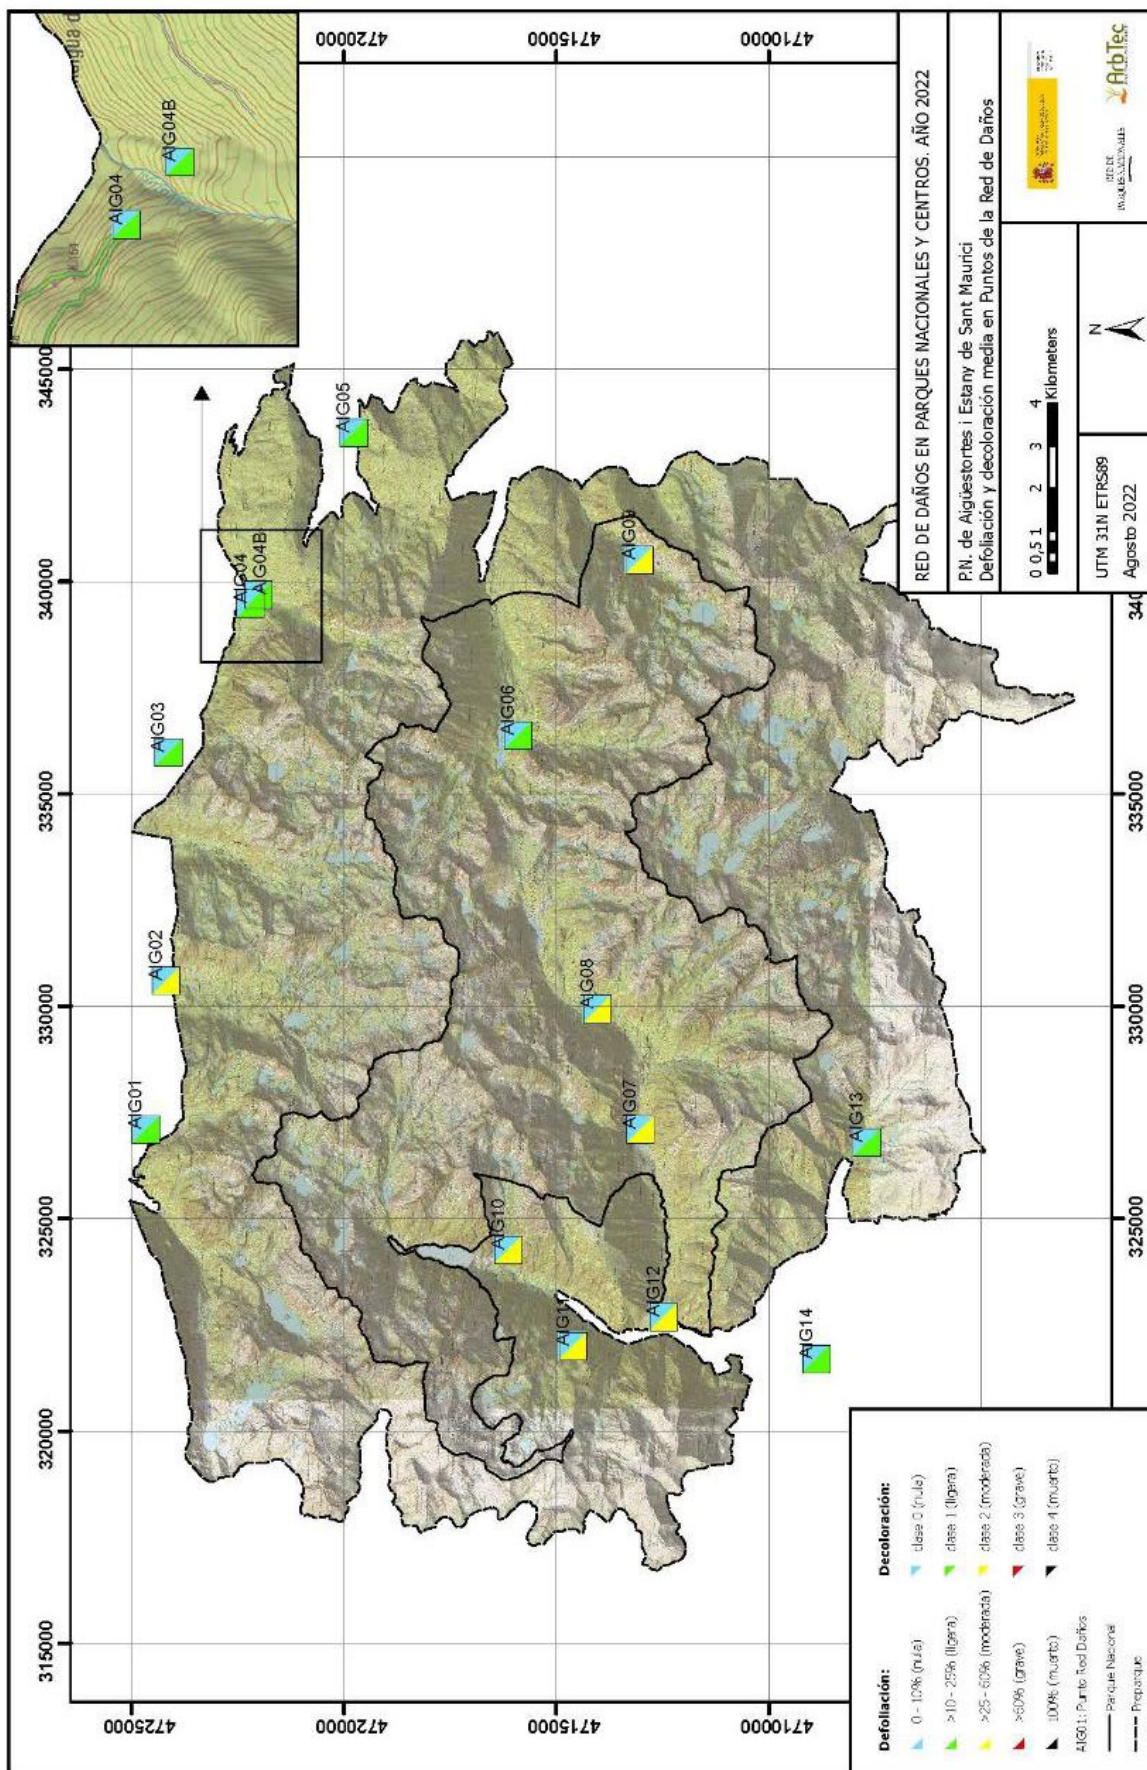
RED DE DAÑOS EN PARQUES NACIONALES Y CENTROS. AÑO 2022

P.N. de Aigüestortes i Estany de Sant Maurici
Defoliación y decoloración media en Puntos de la Red de Daños

0 0,5 1 2 3 4 Kilometers

N

UTM 31N ETRS89
Agosto 2022

ArbTec

AIG04
AIG04B
AIG01
AIG02
AIG03
AIG04
AIG04B
AIG05
AIG06
AIG07
AIG08
AIG09
AIG10
AIG11
AIG12
AIG13
AIG14

315000
320000
325000
330000
335000
340000
345000

4725000
4720000
4715000
4710000

Defoliación:
0 - 10% (nula)
>10 - 25% (ligera)
>25 - 60% (moderada)
>60% (grave)
100% (muerto)
AIG01: Punto Red Daños
Parque Nacional
Preparque

Decoloración:
clase 0 (nula)
clase 1 (ligera)
clase 2 (moderada)
clase 3 (grave)
clase 4 (muerto)